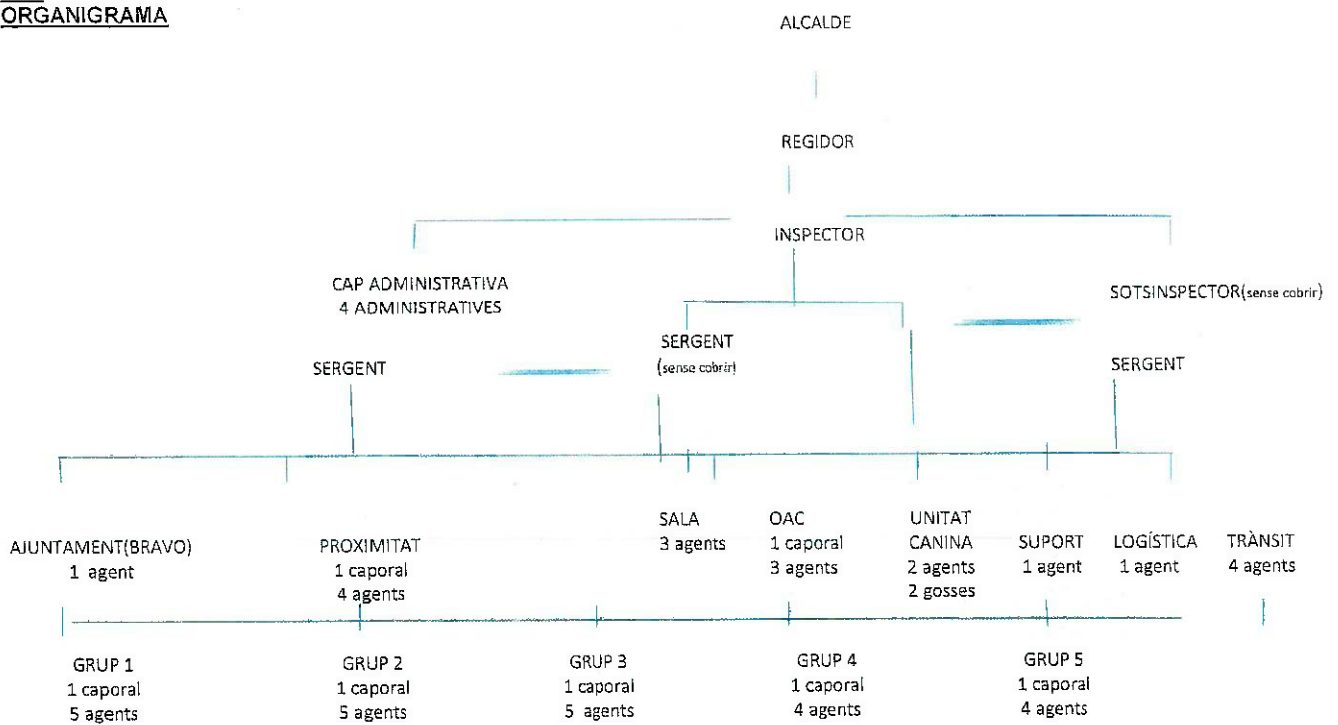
ORGANIGRAMA

ALCALDE

REGIDOR

INSPECTOR

CAP ADMINISTRATIVA
4 ADMINISTRATIVES

SOTSINSPECTOR(sense cobrir)

SERGENT

SERGENT
(sense cobrir)

SERGENT

AJUNTAMENT(BRAVO)
1 agent

PROXIMITAT
1 caporal
4 agents

SALA
3 agents

OAC
1 caporal
3 agents

UNITAT
CANINA
2 agents
2 gosses

SUPORT
1 agent

LOGÍSTICA
1 agent

TRÀNSIT
4 agents

GRUP 1
1 caporal
5 agents

GRUP 2
1 caporal
5 agents

GRUP 3
1 caporal
5 agents

GRUP 4
1 caporal
4 agents

GRUP 5
1 caporal
4 agents